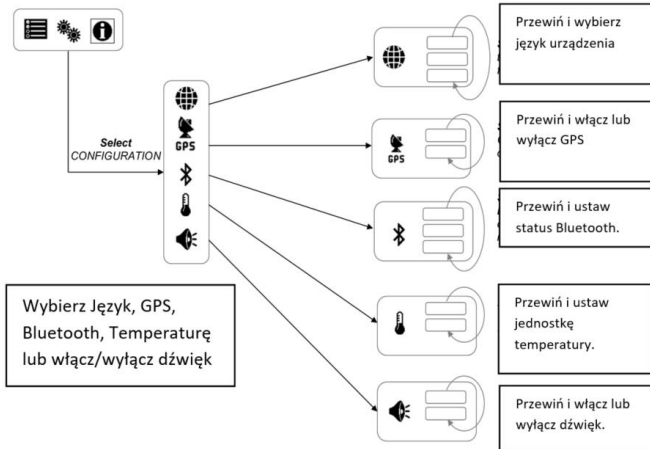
Select
CONFIGURATION

GPS

GPS

Przewiń i wybierz język urządzenia

Przewiń i włącz lub wyłącz GPS

Przewiń i ustaw status Bluetooth.

Przewiń i ustaw jednostkę temperatury.

Przewiń i włącz lub wyłącz dźwięk.

Wybierz Język, GPS, Bluetooth, Temperaturę lub włącz/wyłącz dźwięk